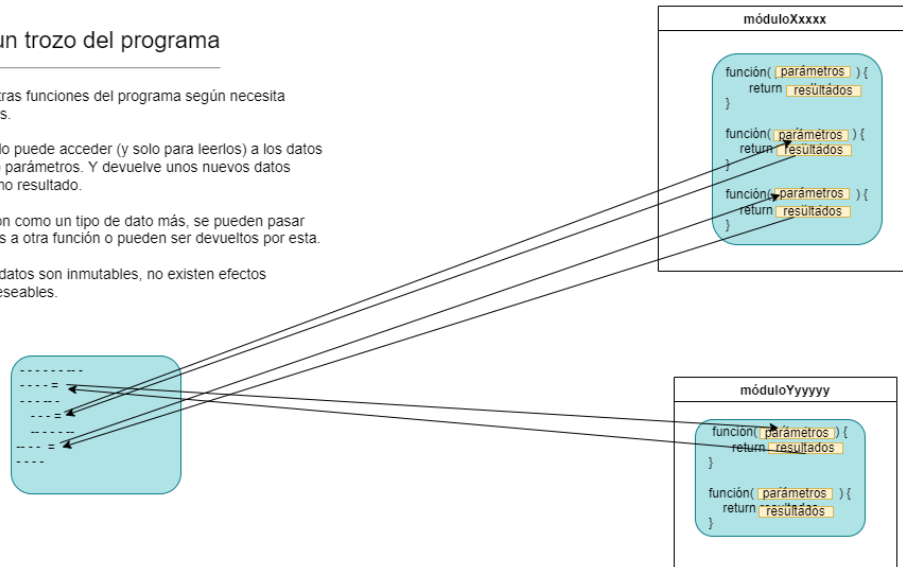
un trozo del programa

tras funciones del programa según necesita s.

lo puede acceder (y solo para leerlos) a los datos parámetros. Y devuelve unos nuevos datos no resultado.

on como un tipo de dato más, se pueden pasar s a otra función o pueden ser devueltos por esta.

datos son inmutables, no existen efectos eseables.

móduloXxxxx

función( parámetros ) {
return resultados
}

función( parámetros ) {
return resultados
}

función( parámetros ) {
return resultados
}

- - - - - - - - -
- - - - =
- - - - - -
- - - =
- - - - - -
- - - - =
- - - -

móduloYyyyyy

función( parámetros ) {
return resultados
}

función( parámetros ) {
return resultados
}